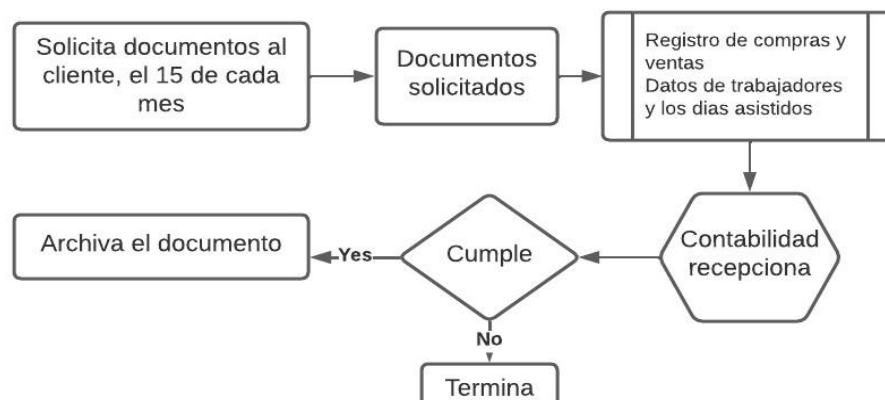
Solicita documentos al cliente, el 15 de cada mes

Documentos solicitados

Registro de compras y ventas
Datos de trabajadores y los dias asistidos

Contabilidad recepciona

Cumple

Yes

Archiva el documento

No

Termina